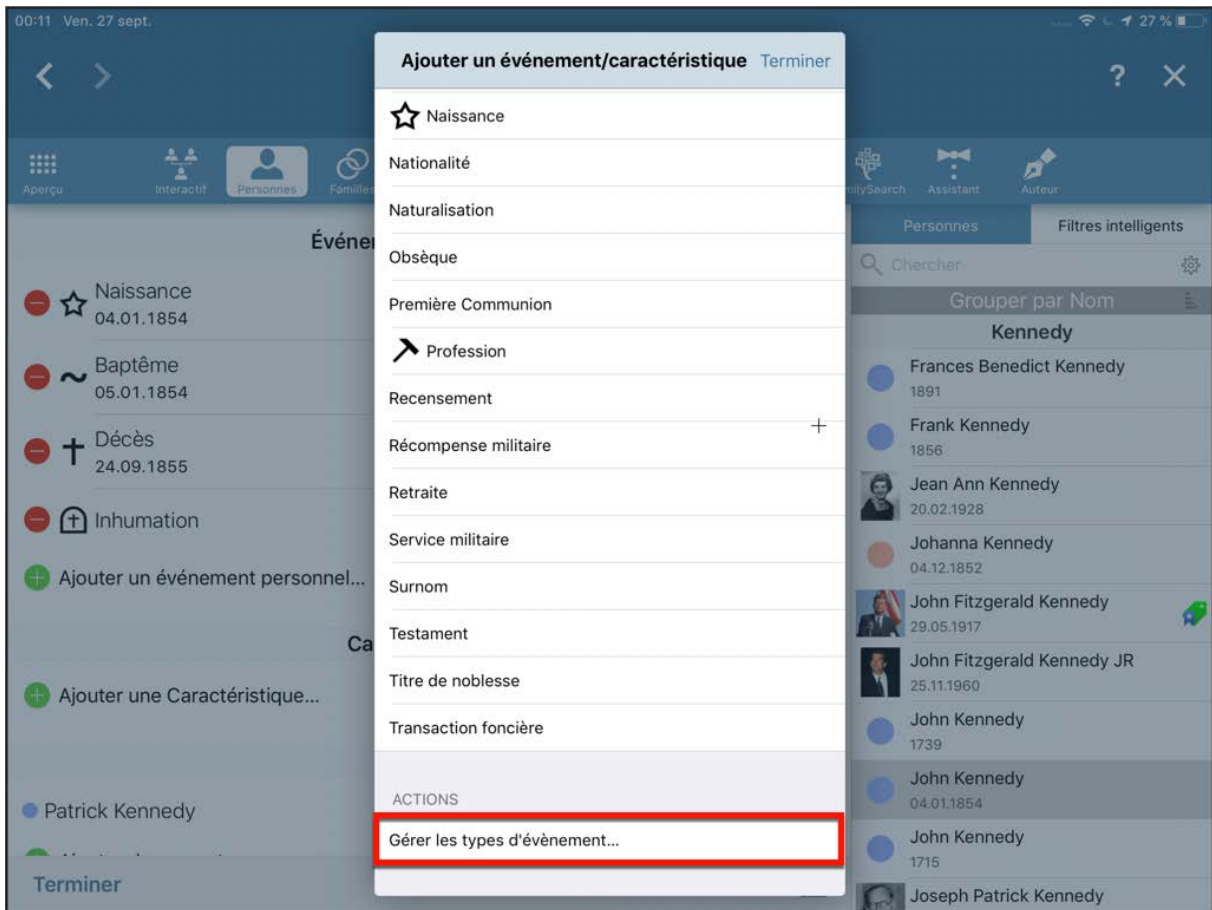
00:11 Ven. 27 sept.

27 %

Aperçu
Interactif
Personnes
Famille
milySearch
Assistant
Auteur

Événe

Naissance
04.01.1854

Baptême
05.01.1854

Décès
24.09.1855

Inhumation

Ajouter un événement personnel...

Ca

Ajouter une Caractéristique...

Patrick Kennedy

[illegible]

Terminer

Ajouter un événement/caractéristique Terminer

Naissance
Nationalité
Naturalisation
Obsèque
Première Communion
Profession
Recensement
Récompense militaire
Retraite
Service militaire
Surnom
Testament
Titre de noblesse
Transaction foncière

ACTIONS
Gérer les types d'évènement...

+

?

Personnes
Filtres intelligents

Chercher

Grouper par Nom

Kennedy

Frances Benedict Kennedy
1891

Frank Kennedy
1856

Jean Ann Kennedy
20.02.1928

Johanna Kennedy
04.12.1852

John Fitzgerald Kennedy
29.05.1917

John Fitzgerald Kennedy JR
25.11.1960

John Kennedy
1739

John Kennedy
04.01.1854

John Kennedy
1715

Joseph Patrick Kennedy